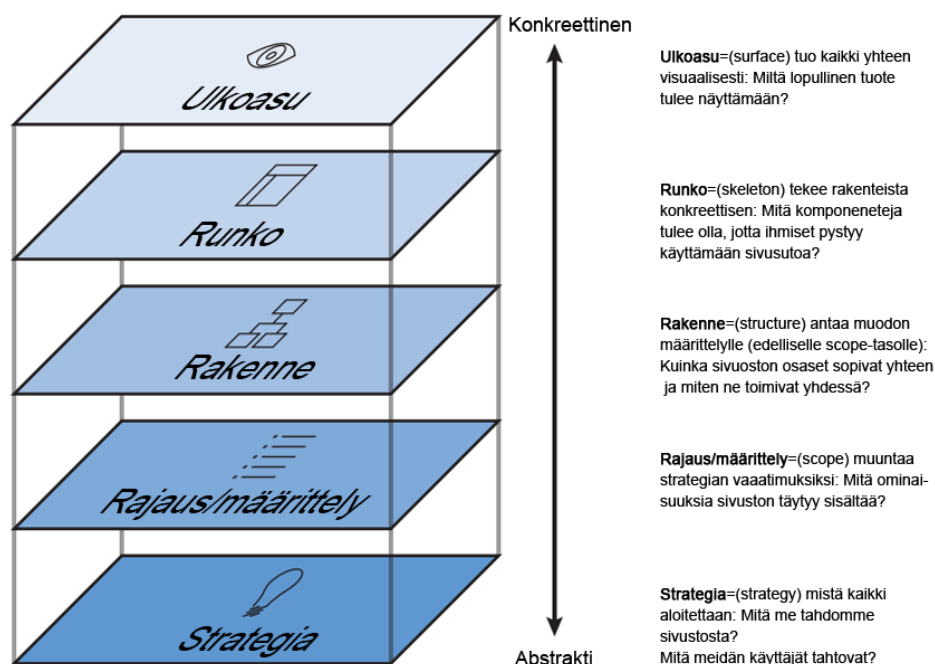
Ulkoasu

Runko

Rakenne

Rajaus/määrittely

Strategia

Konkreettinen

Abstrakti

**Ulkoasu**=(surface) tuo kaikki yhteen visuaalisesti: Mitä lopullinen tuote tulee näyttämään?

**Runko**=(skeleton) tekee rakenteista konkreettisen: Mitä komponeneteja tulee olla, jotta ihmiset pystyy käyttämään sivusutoa?

**Rakenne**=(structure) antaa muodon määrittelylle (edelliselle scope-tasolle): Kuinka sivuoston osaset sopivat yhteen ja miten ne toimivat yhdessä?

**Rajaus/määrittely**=(scope) muuntaa strategian vaaatimuksiksi: Mitä ominaisuuksia sivuston täytyy sisältää?

**Strategia**=(strategy) mistä kaikki aloitettaan: Mitä me tahdomme sivustosta?
Mitä meidän käyttäjät tahtovat?